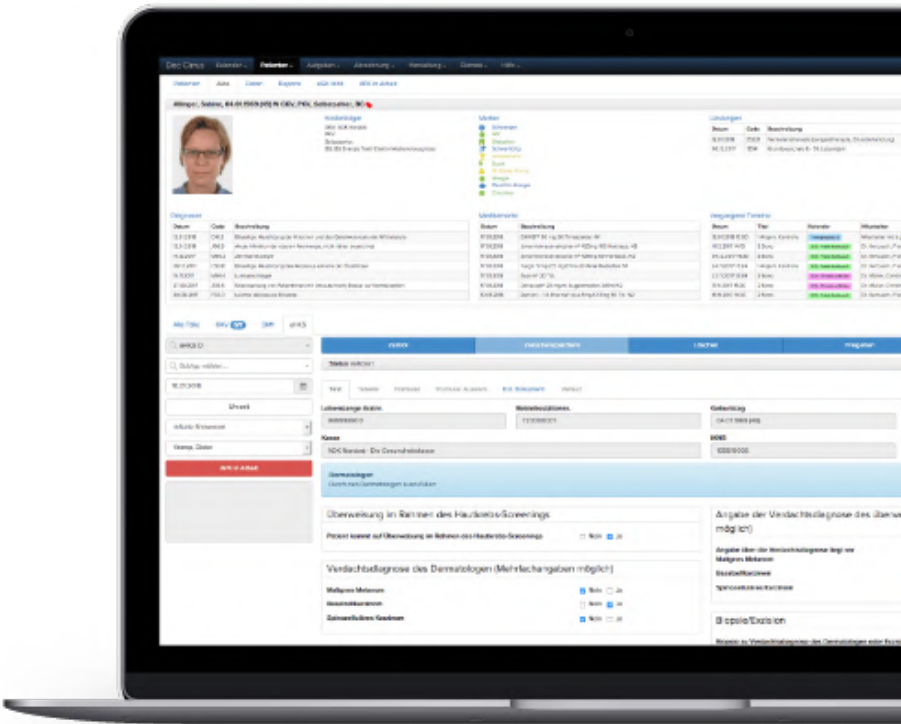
Doc Cirrus Kalender Patienten Aufgaben Abrechnung Verwaltung Dienste Hilfe

Patienten Akte Daten Eingabe eGK lesen BFB in Arbeit

Überweisung im Rahmen des Hautkrebs-Screenings

Patient kommt auf Überweisung im Rahmen des Hautkrebs-Screenings Nein Ja

Verdachtsdiagnose des Dermatologen (Mehrfachangaben möglich)

Malignes Melanom Nein Ja

Basalzellkarzinom Nein Ja

Spinozelluläres Karzinom Nein Ja

Angabe der Verdachtsdiagnose des überw möglich)

Biopsie/Exzision

Lebenslange Arztnr. Betriebsstättennr. Geburtstag

Kasse BSNR

Anmerkungen

Status

Pflicht in Arbeit

Drucken Löschen

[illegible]